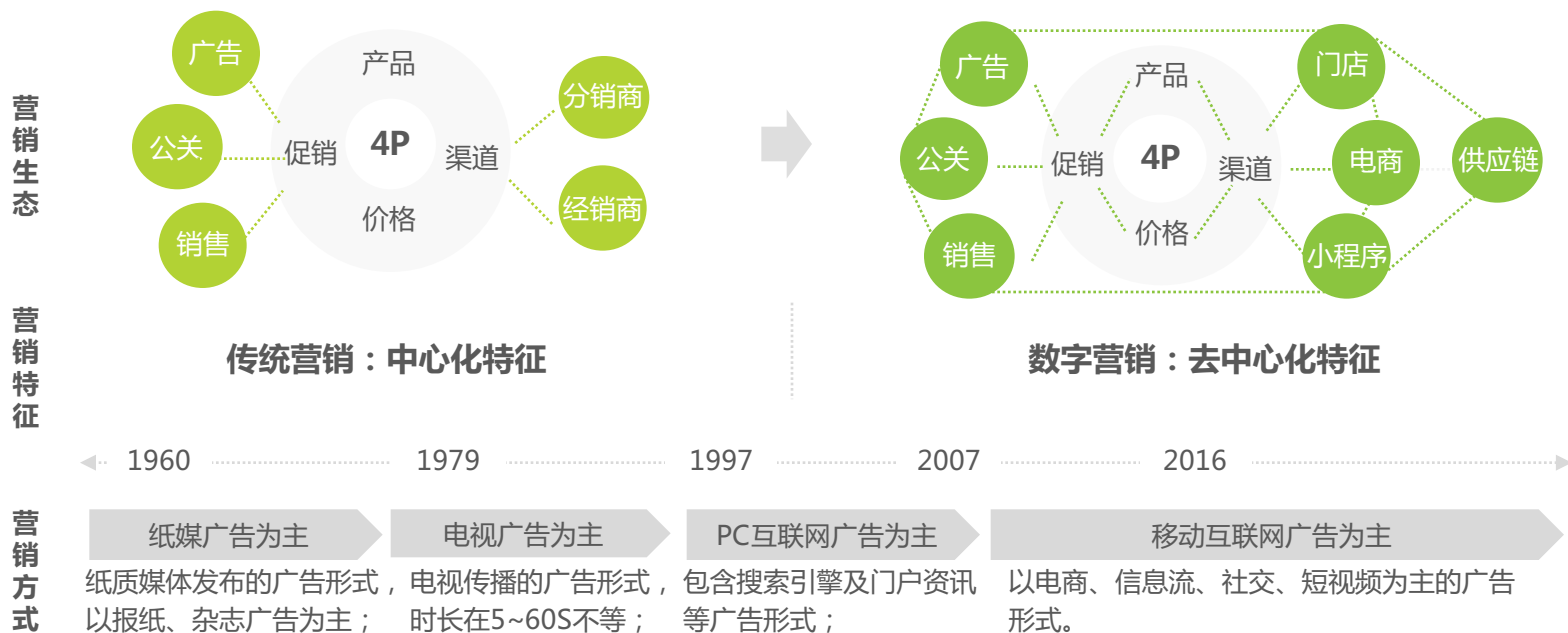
营销生态

广告
公关
销售
促销
产品
4P
价格
渠道
分销商
经销商

广告
公关
销售
促销
产品
4P
价格
渠道
门店
电商
小程序
供应链

营销特征

传统营销：中心化特征

数字营销：去中心化特征

1960　1979　1997　2007　2016

营销方式

纸媒广告为主
纸质媒体发布的广告形式，以报纸、杂志广告为主；

电视广告为主
电视传播的广告形式，时长在5~60S不等；

PC互联网广告为主
包含搜索引擎及门户资讯等广告形式；

移动互联网广告为主
以电商、信息流、社交、短视频为主的广告形式。